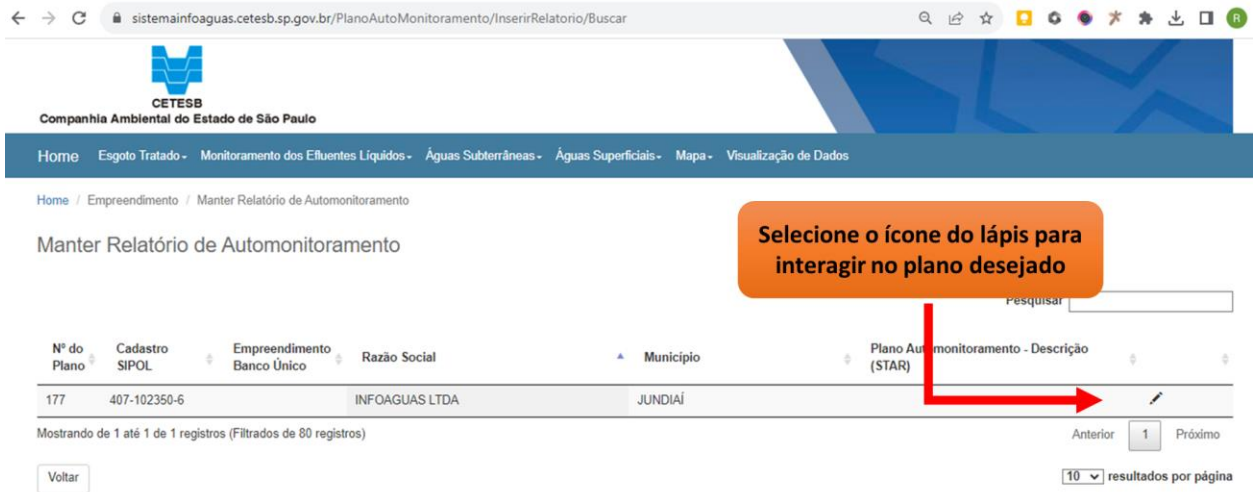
sistemainfoaguas.cetesb.sp.gov.br/PlanoAutoMonitoramento/InserirRelatorio/Buscar

CETESB
Companhia Ambiental do Estado de São Paulo

Home Esgoto Tratado Monitoramento dos Efluentes Líquidos Águas Subterrâneas Águas Superficiais Mapa Visualização de Dados

Home / Empreendimento / Manter Relatório de Automonitoramento

Manter Relatório de Automonitoramento

Selecione o ícone do lápis para interagir no plano desejado

Pesquisar

| Nº do Plano | Cadastro SIPOL | Empreendimento Banco Único | Razão Social | Município | Plano Aut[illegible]monitoramento - Descrição (STAR) | |
|---|---|---|---|---|---|---|
| 177 | 407-102350-6 | | INFOAGUAS LTDA | JUNDIAÍ | | |

Mostrando de 1 até 1 de 1 registros (Filtrados de 80 registros)

Anterior 1 Próximo

Voltar

10 resultados por página